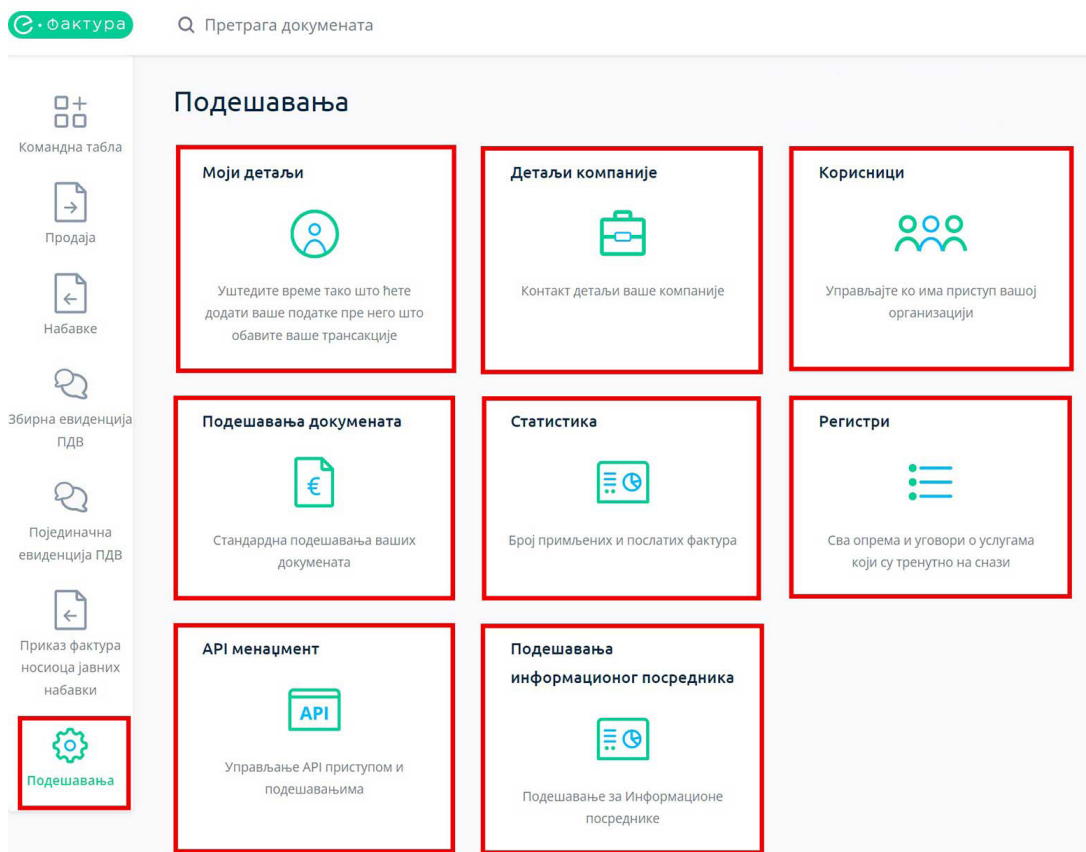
е·фактура

Претрага докумената

Командна табла

Продаја

Набавке

Збирна евиденција ПДВ

Појединачна евиденција ПДВ

Приказ фактура носиоца јавних набавки

Подешавања

Подешавања

Моји детаљи

Уштедите време тако што ћете додати ваше податке пре него што обавите ваше трансакције

Детаљи компаније

Контакт детаљи ваше компаније

Корисници

Управљајте ко има приступ вашој организацији

Подешавања докумената

€

Стандардна подешавања ваших докумената

Статистика

Број примљених и послатих фактура

Регистри

Сва опрема и уговори о услугама који су тренутно на снази

API менаџмент

API

Управљање API приступом и подешавањима

Подешавања информационог посредника

Подешавање за Информационе посреднике